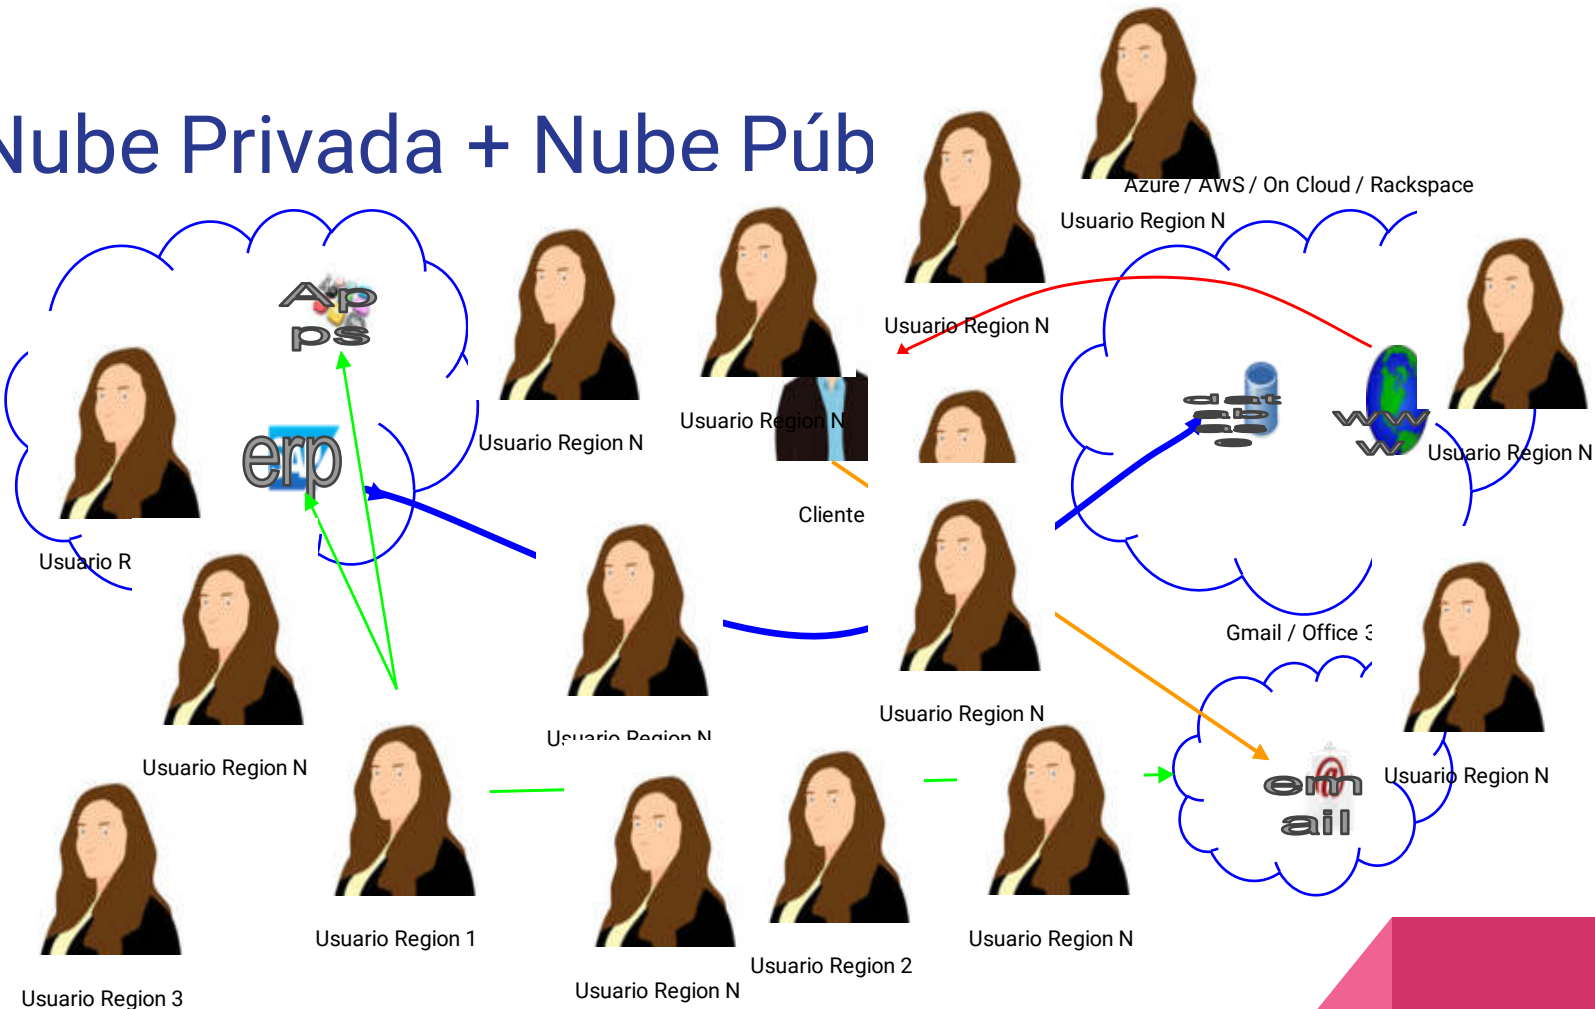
Nube Privada + Nube Púb

Azure / AWS / On Cloud / Rackspace

Usuario Region N

Ap ps

erp

Usuario R

Usuario Region N

Usuario Region N

Usuario Region N

Cliente

Usuario Region N

dat ab ase

www

Usuario Region N

Gmail / Office 3

Usuario Region N

Usuario Region N

Usuario Region N

em ail

Usuario Region N

Usuario Region 1

Usuario Region 2

Usuario Region N

Usuario Region 3

Usuario Region N